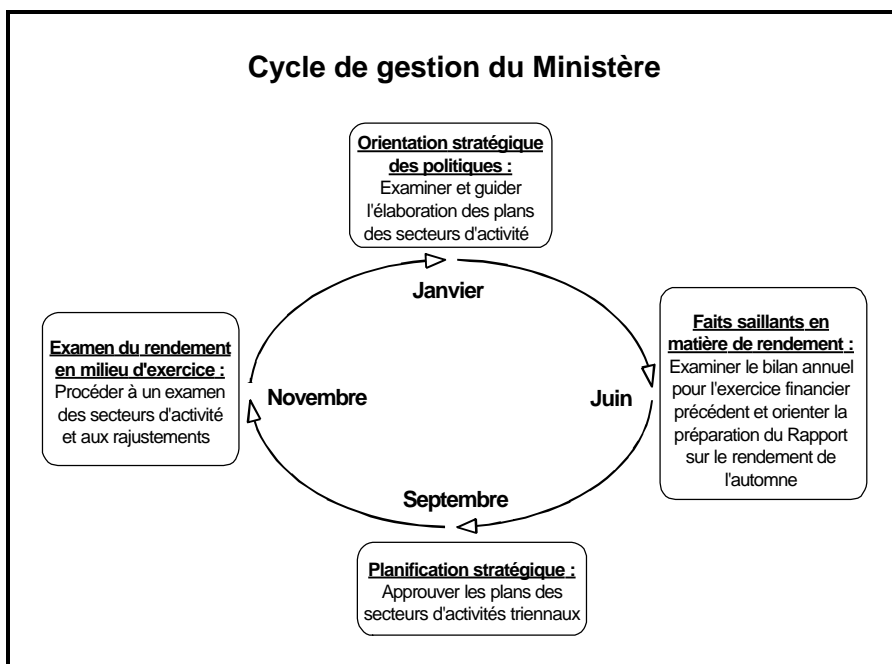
Cycle de gestion du Ministère

Orientation stratégique des politiques :
Examiner et guider l'élaboration des plans des secteurs d'activité

Janvier

Examen du rendement en milieu d'exercice :
Procéder à un examen des secteurs d'activité et aux rajustements

Novembre

Juin

Faits saillants en matière de rendement :
Examiner le bilan annuel pour l'exercice financier précédent et orienter la préparation du Rapport sur le rendement de l'automne

Septembre

Planification stratégique :
Approuver les plans des secteurs d'activités triennaux